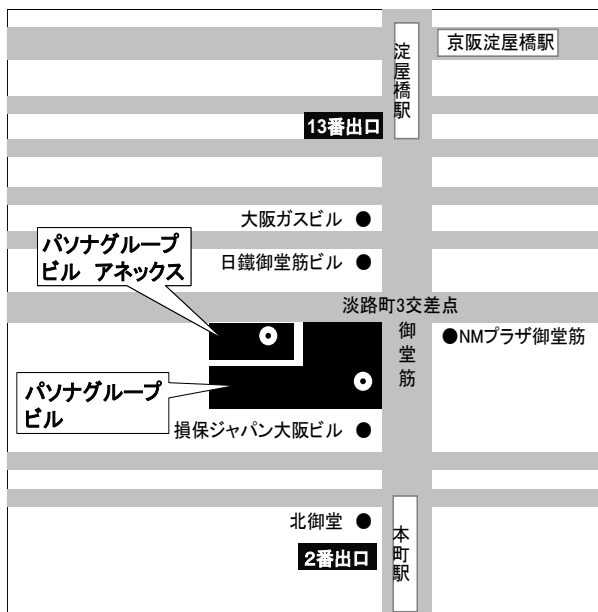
淀屋橋駅

京阪淀屋橋駅

13番出口

大阪ガスビル ●

パソナグループビル アネックス

日鐵御堂筋ビル ●

淡路町3交差点

御堂筋

●NMプラザ御堂筋

パソナグループビル

損保ジャパン大阪ビル ●

北御堂 ●

2番出口

本町駅